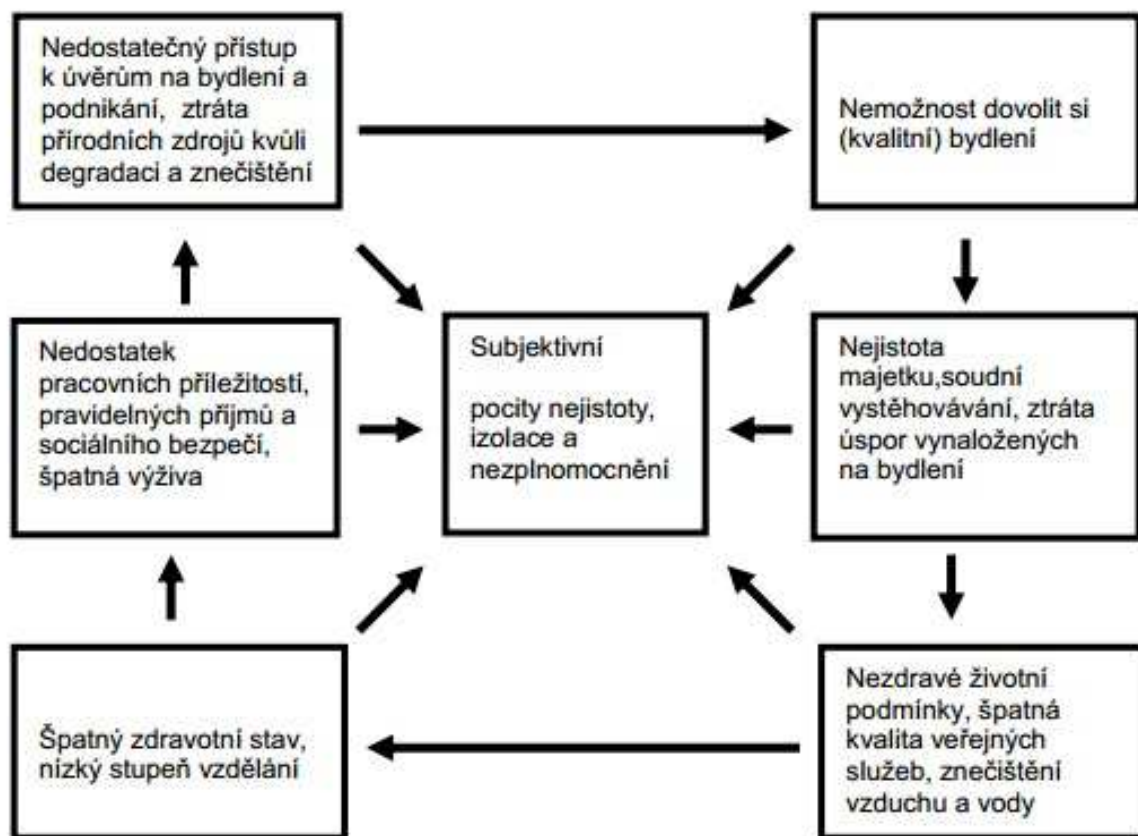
Nedostatečný přístup k úvěrům na bydlení a podnikání, ztráta přírodních zdrojů kvůli degradaci a znečištění

Nemožnost dovolit si (kvalitní) bydlení

Nedostatek pracovních příležitostí, pravidelných příjmů a sociálního bezpečí, špatná výživa

Subjektivní

pocity nejistoty, izolace a nezplnomocnění

Nejistota majetku,soudní vystěhovávání, ztráta úspor vynaložených na bydlení

Špatný zdravotní stav, nízký stupeň vzdělání

Nezdravé životní podmínky, špatná kvalita veřejných služeb, znečištění vzduchu a vody